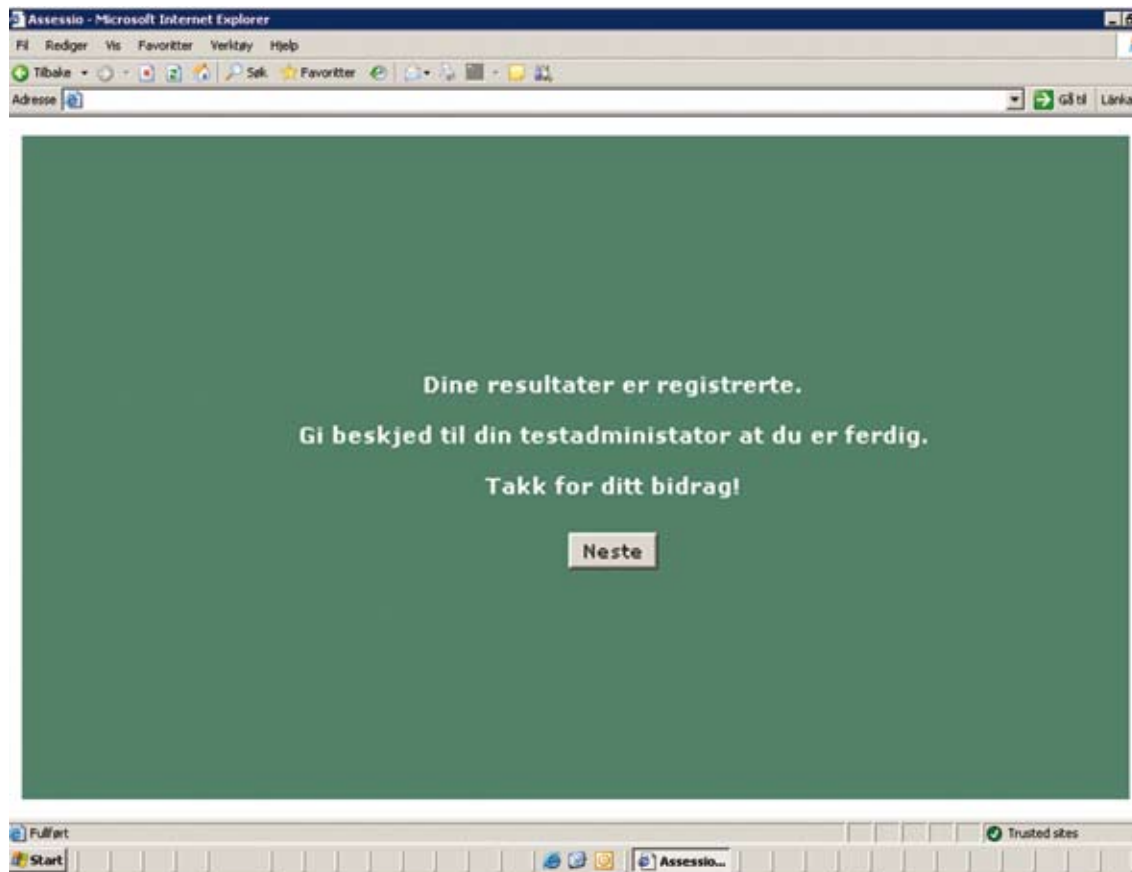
Assessio - Microsoft Internet Explorer

Fil Rediger Vis Favoritter Verktøy Hjelp

Tilbake Søk Favoritter

Adresse

Gå til Länka

Dine resultater er registrerte.

Gi beskjed til din testadministator at du er ferdig.

Takk for ditt bidrag!

Neste

Fullført

Trusted sites

Start

Assessio...